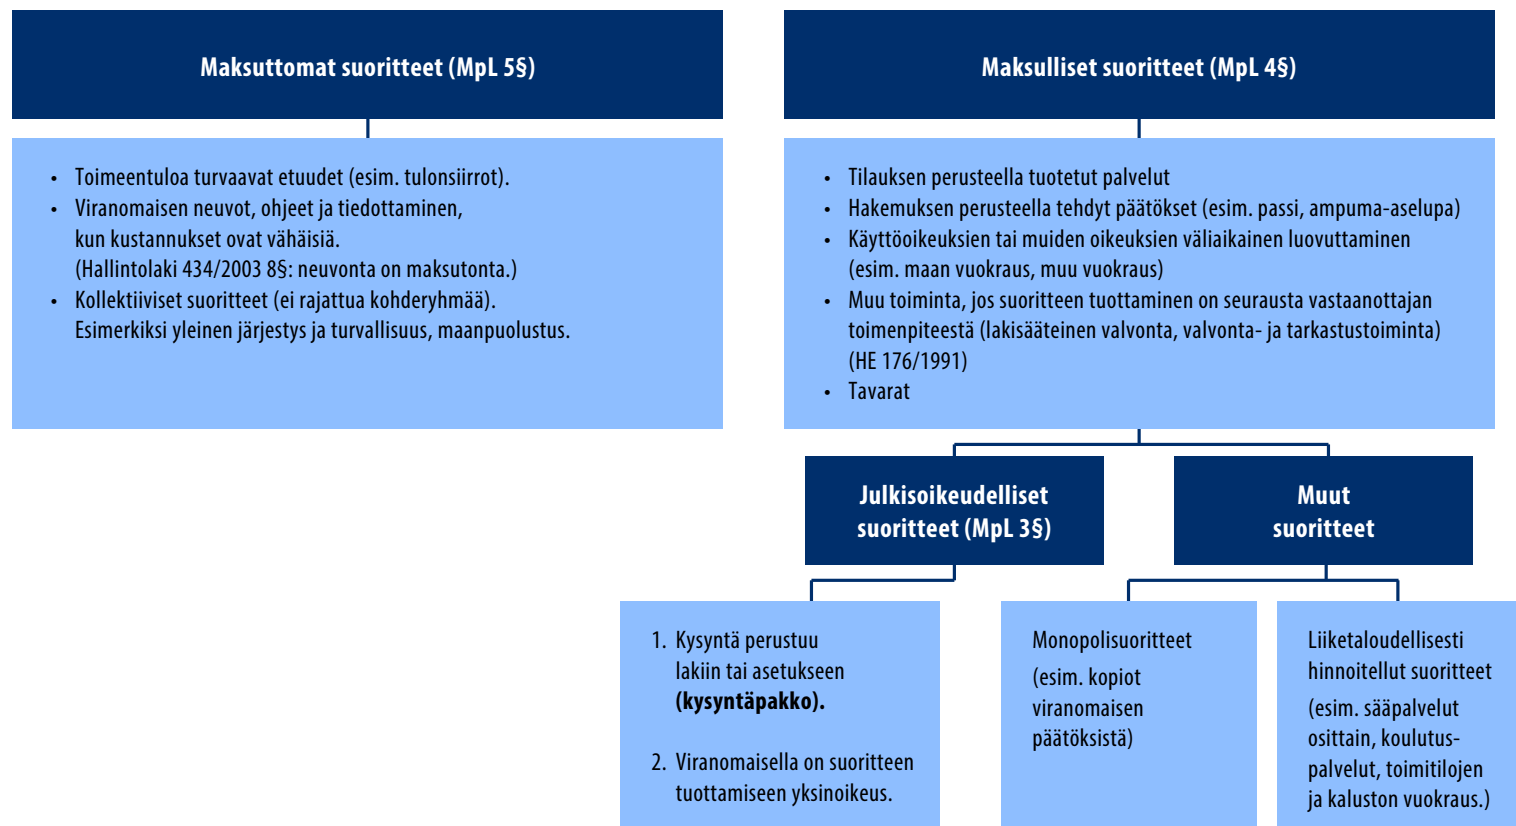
Maksuttomat suoritteet (MpL 5§)

- Toimeentuloa turvaavat etuudet (esim. tulonsiirrot).
- Viranomaisen neuvot, ohjeet ja tiedottaminen, kun kustannukset ovat vähäisiä. (Hallintolaki 434/2003 8§: neuvonta on maksutonta.)
- Kollektiiviset suoritteet (ei rajattua kohderyhmää). Esimerkiksi yleinen järjestys ja turvallisuus, maanpuolustus.

Maksulliset suoritteet (MpL 4§)

- Tilauksen perusteella tuotetut palvelut
- Hakemuksen perusteella tehdyt päätökset (esim. passi, ampuma-aselupa)
- Käyttöoikeuksien tai muiden oikeuksien väliaikainen luovuttaminen (esim. maan vuokraus, muu vuokraus)
- Muu toiminta, jos suoritteen tuottaminen on seurausta vastaanottajan toimenpiteestä (lakisääteinen valvonta, valvonta- ja tarkastustoiminta) (HE 176/1991)
- Tavarat

Julkisoikeudelliset suoritteet (MpL 3§)

Muut suoritteet

1. Kysyntä perustuu lakiin tai asetukseen **(kysyntäpakko).**

2. Viranomaisella on suoritteen tuottamiseen yksinoikeus.

Monopolisuoritteet

(esim. kopiot viranomaisen päätöksistä)

Liiketaloudellisesti hinnoitellut suoritteet

(esim. sääpalvelut osittain, koulutuspalvelut, toimitilojen ja kaluston vuokraus.)